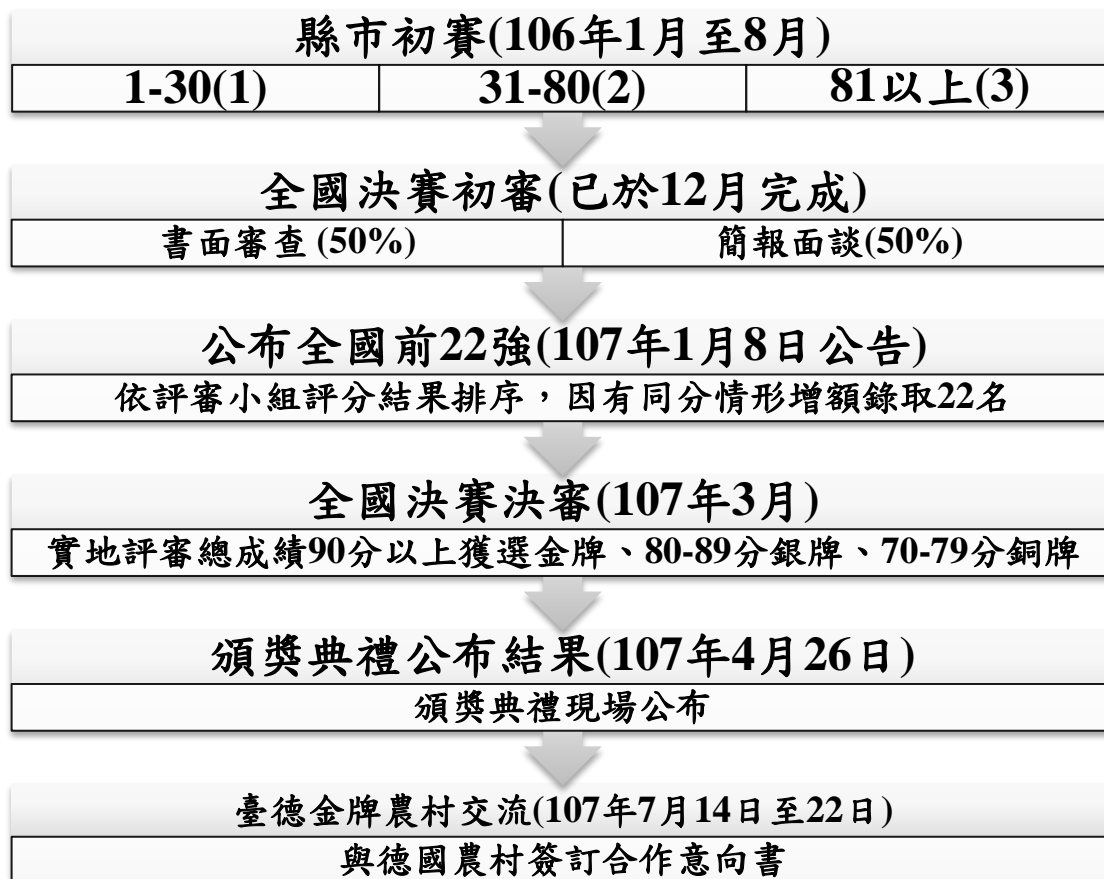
縣市初賽(106年1月至8月)

| 1-30(1) | 31-80(2) | 81以上(3) |
|---|---|---|

全國決賽初審(已於12月完成)

| 書面審查(50%) | 簡報面談(50%) |
|---|---|

公布全國前22強(107年1月8日公告)

依評審小組評分結果排序，因有同分情形增額錄取22名

全國決賽決審(107年3月)

實地評審總成績90分以上獲選金牌、80-89分銀牌、70-79分銅牌

頒獎典禮公布結果(107年4月26日)

頒獎典禮現場公布

臺德金牌農村交流(107年7月14日至22日)

與德國農村簽訂合作意向書